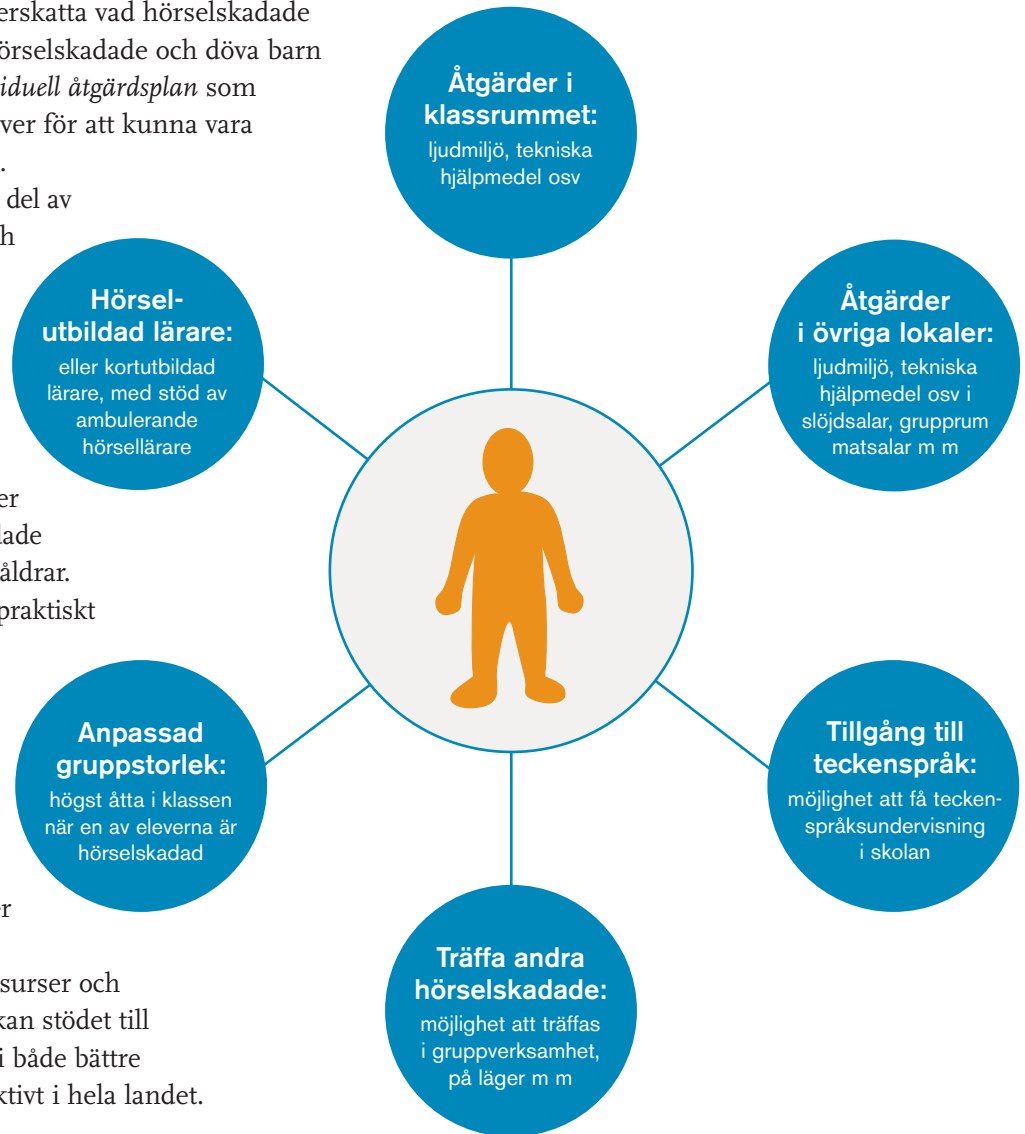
erskatta vad hörselskadade
hörselskadade och döva barn
iduell åtgärdsplan som
ver för att kunna vara
.
del av
h

er
ade
åldrar.
praktiskt

r

surser och
kan stödet till
i både bättre
ktivt i hela landet.

**Åtgärder i klassrummet:**
ljudmiljö, tekniska hjälpmedel osv

**Hörselutbildad lärare:**
eller kortutbildad lärare, med stöd av ambulerande hörsellärare

**Åtgärder i övriga lokaler:**
ljudmiljö, tekniska hjälpmedel osv i slöjdsalar, grupprum matsalar m m

**Anpassad gruppstorlek:**
högst åtta i klassen när en av eleverna är hörselskadad

**Tillgång till teckenspråk:**
möjlighet att få teckenspråksundervisning i skolan

**Träffa andra hörselskadade:**
möjlighet att träffas i gruppverksamhet, på läger m m